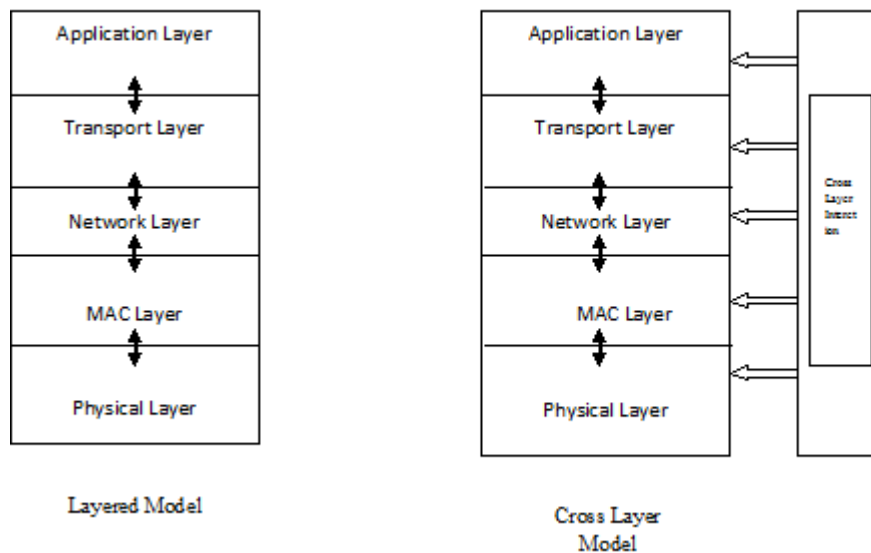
Application Layer

Transport Layer

Network Layer

MAC Layer

Physical Layer

Layered Model

Application Layer

Transport Layer

Network Layer

MAC Layer

Physical Layer

Cross Layer Interact ion

Cross Layer Model